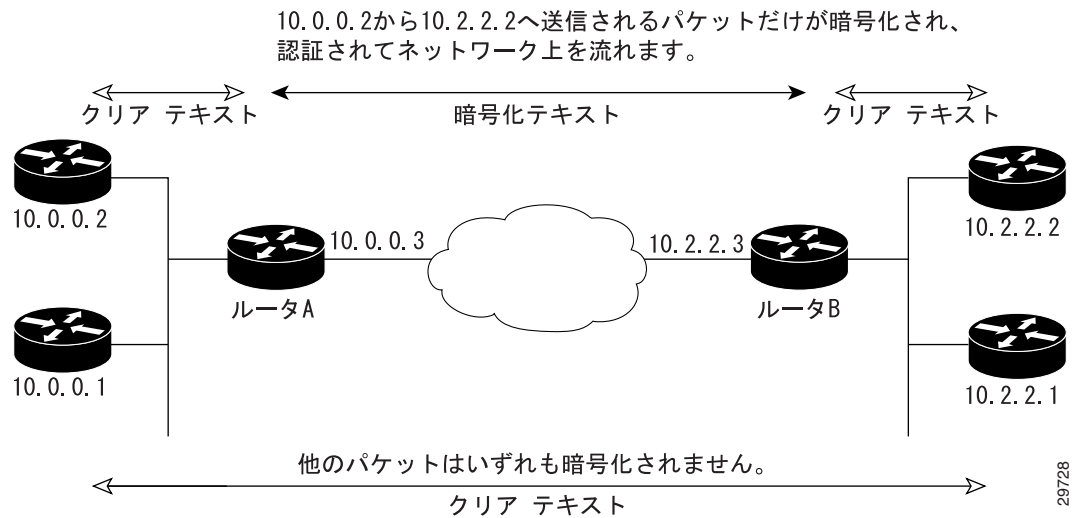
10.0.0.2から10.2.2.2へ送信されるパケットだけが暗号化され、認証されてネットワーク上を流れます。

クリア テキスト

暗号化テキスト

クリア テキスト

10.0.0.2

10.0.0.3

10.2.2.3

10.2.2.2

ルータA

ルータB

10.0.0.1

10.2.2.1

他のパケットはいずれも暗号化されません。

クリア テキスト

29728